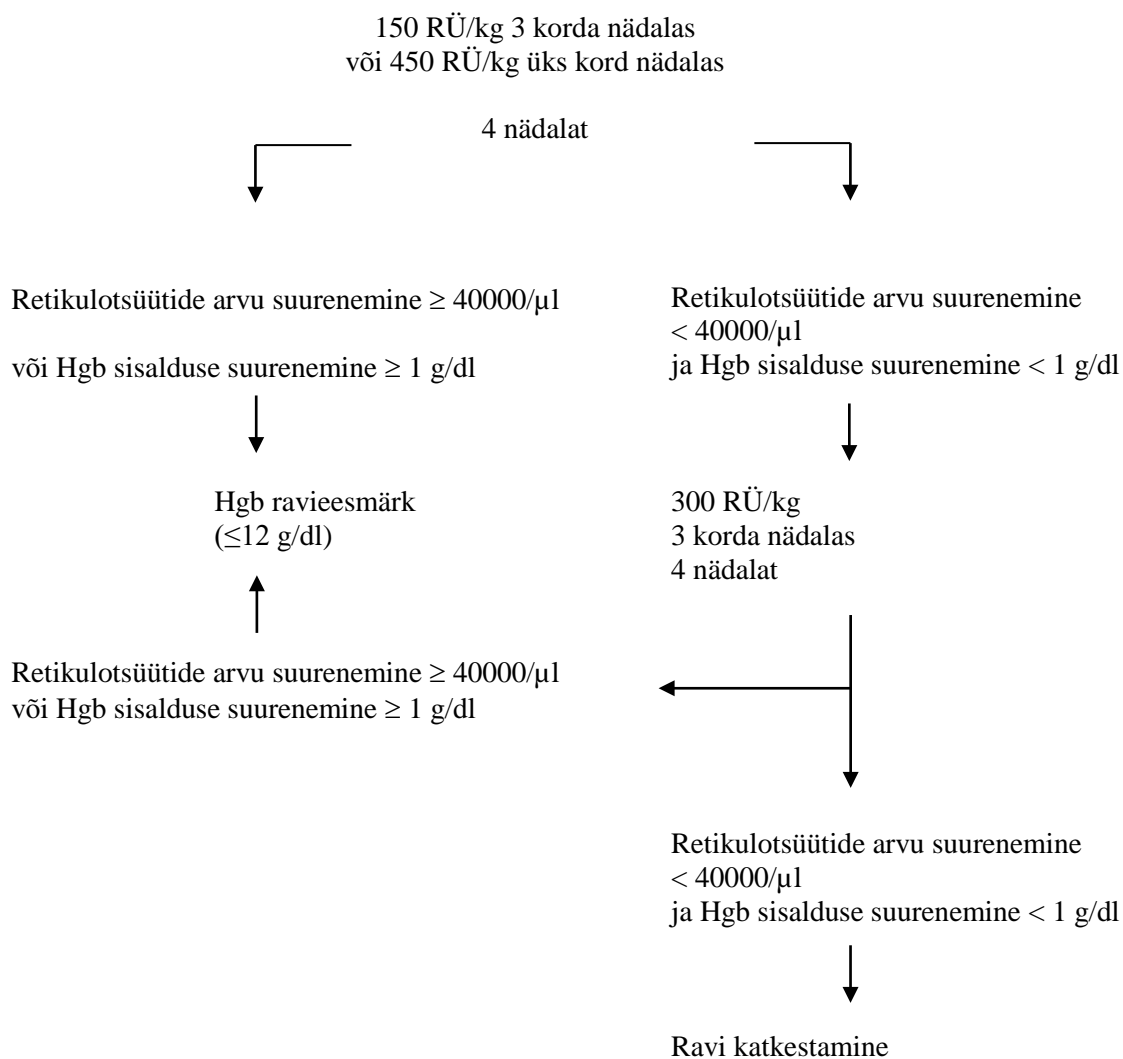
150 RÜ/kg 3 korda nädalas
või 450 RÜ/kg üks kord nädalas

4 nädalat

Retikulotsüütide arvu suurenemine ≥ 40000/µl

või Hgb sisalduse suurenemine ≥ 1 g/dl

Hgb ravieesmärk
(≤12 g/dl)

Retikulotsüütide arvu suurenemine ≥ 40000/µl
või Hgb sisalduse suurenemine ≥ 1 g/dl

Retikulotsüütide arvu suurenemine
< 40000/µl
ja Hgb sisalduse suurenemine < 1 g/dl

300 RÜ/kg
3 korda nädalas
4 nädalat

Retikulotsüütide arvu suurenemine
< 40000/µl
ja Hgb sisalduse suurenemine < 1 g/dl

Ravi katkestamine